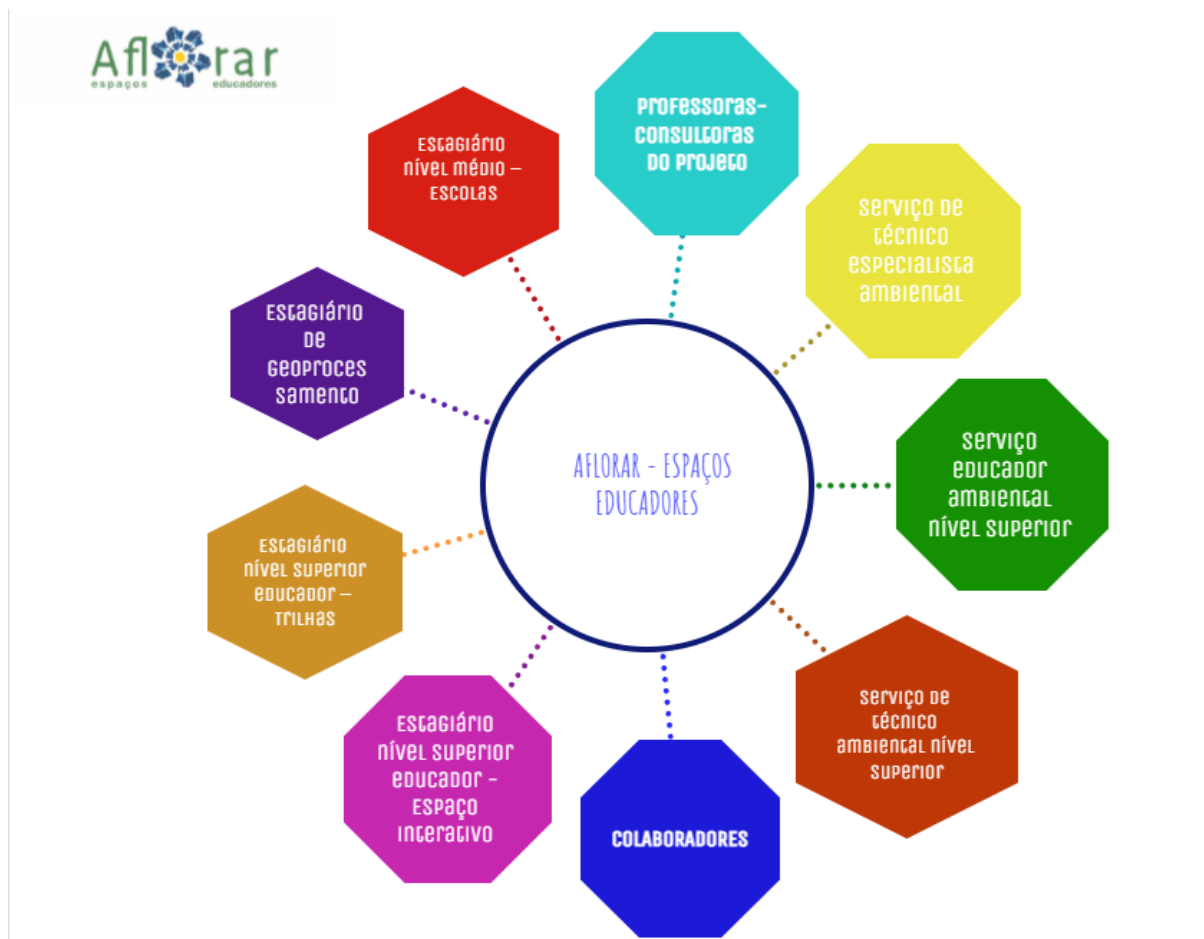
Aflorar
espaços educadores

Estagiário nível médio – Escolas

Professoras-Consultoras do Projeto

Serviço de técnico especialista ambiental

Estagiário de Geoproces samento

AFLORAR - ESPAÇOS EDUCADORES

Serviço educador ambiental nível superior

Estagiário nível superior educador – Trilhas

Serviço de técnico ambiental nível superior

Estagiário nível superior educador – Espaço Interativo

COLABORADORES